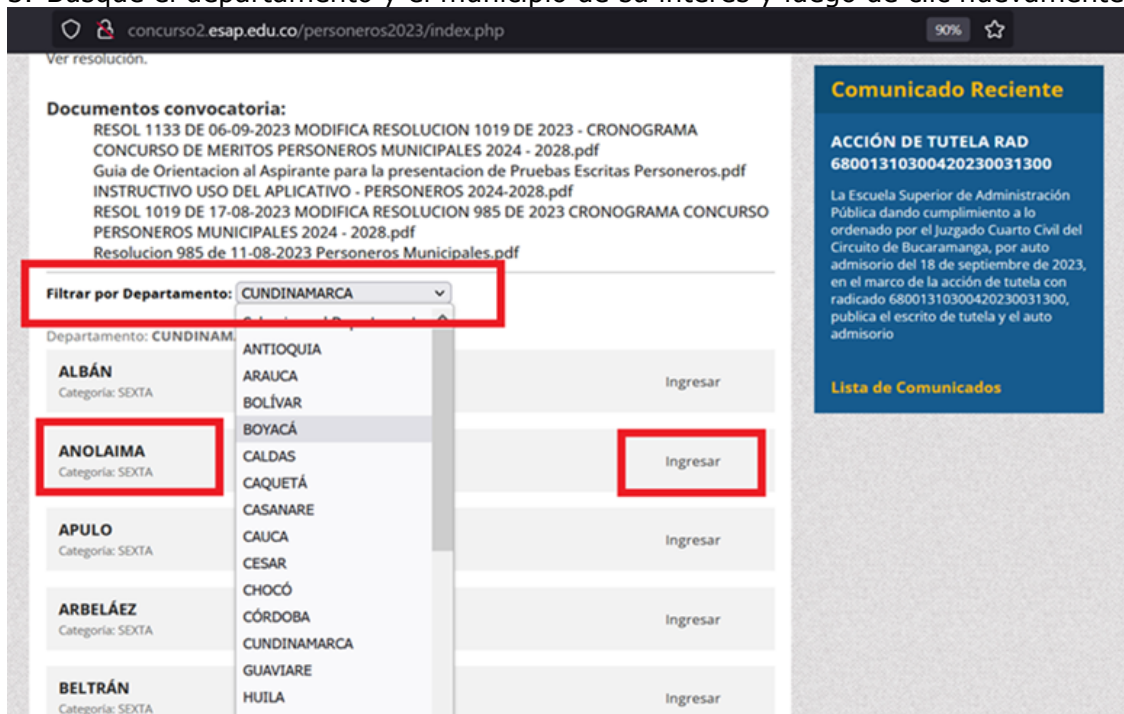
3. Busque el departamento y el municipio de su interés y luego de clic nuevamente

concurso2.esap.edu.co/personeros2023/index.php 90%

Ver resolución.

Documentos convocatoria:
RESOL 1133 DE 06-09-2023 MODIFICA RESOLUCION 1019 DE 2023 - CRONOGRAMA CONCURSO DE MERITOS PERSONEROS MUNICIPALES 2024 - 2028.pdf
Guia de Orientacion al Aspirante para la presentacion de Pruebas Escritas Personeros.pdf
INSTRUCTIVO USO DEL APLICATIVO - PERSONEROS 2024-2028.pdf
RESOL 1019 DE 17-08-2023 MODIFICA RESOLUCION 985 DE 2023 CRONOGRAMA CONCURSO PERSONEROS MUNICIPALES 2024 - 2028.pdf
Resolucion 985 de 11-08-2023 Personeros Municipales.pdf

Filtrar por Departamento: CUNDINAMARCA

Departamento: CUNDINAM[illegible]

ANTIOQUIA
ARAUCA
BOLÍVAR
BOYACÁ
CALDAS
CAQUETÁ
CASANARE
CAUCA
CESAR
CHOCÓ
CÓRDOBA
CUNDINAMARCA
GUAVIARE
HUILA

ALBÁN
Categoría: SEXTA
Ingresar

ANOLAIMA
Categoría: SEXTA
Ingresar

APULO
Categoría: SEXTA
Ingresar

ARBELÁEZ
Categoría: SEXTA
Ingresar

BELTRÁN
Categoría: SEXTA
Ingresar

Comunicado Reciente

ACCIÓN DE TUTELA RAD 68001310300420230031300

La Escuela Superior de Administración Pública dando cumplimiento a lo ordenado por el Juzgado Cuarto Civil del Circuito de Bucaramanga, por auto admisorio del 18 de septiembre de 2023, en el marco de la acción de tutela con radicado 68001310300420230031300, publica el escrito de tutela y el auto admisorio

Lista de Comunicados